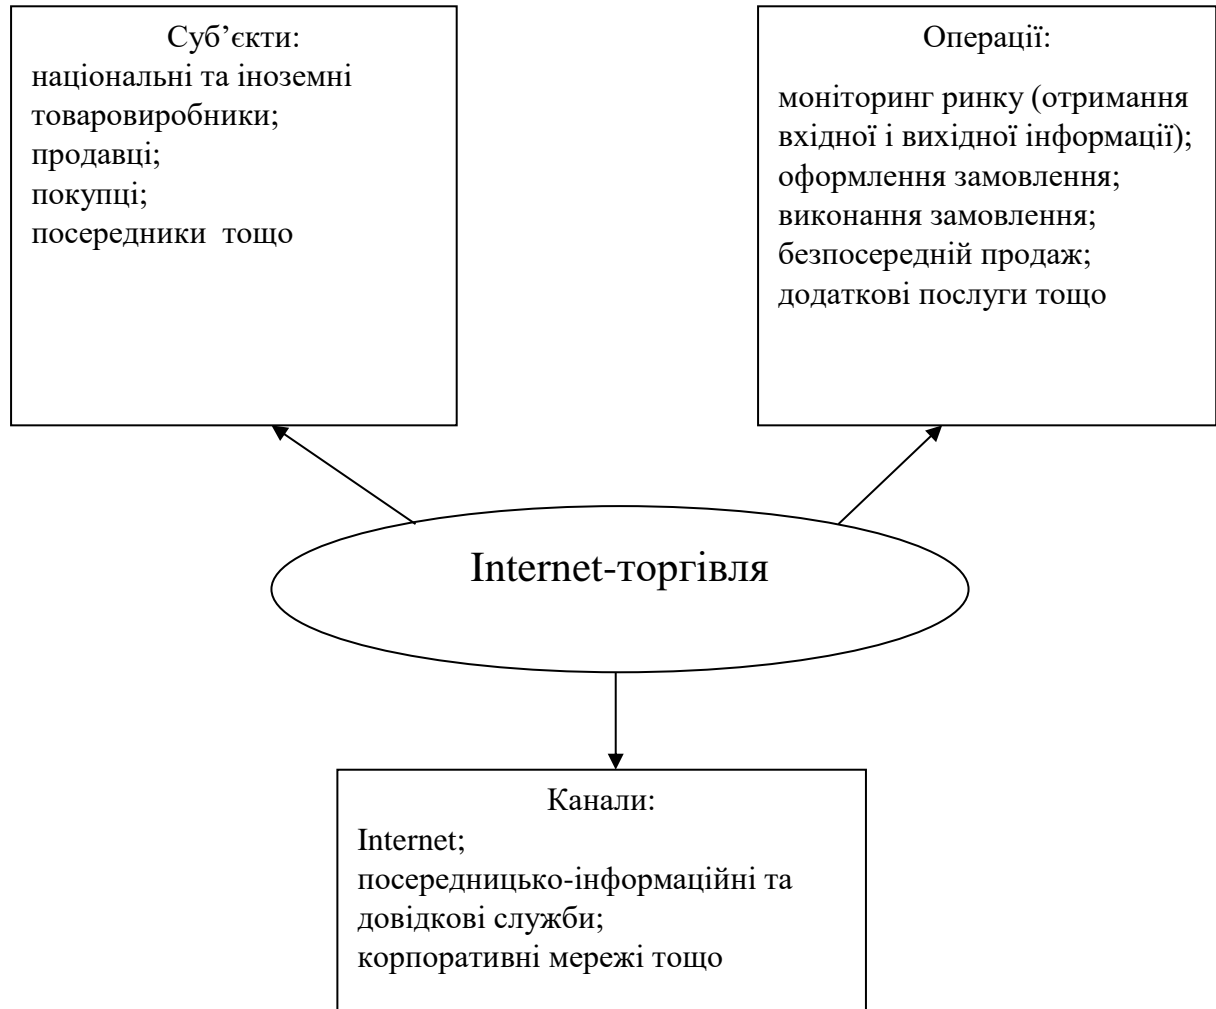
Суб’єкти:
національні та іноземні товаровиробники;
продавці;
покупці;
посередники тощо

Операції:
моніторинг ринку (отримання вхідної і вихідної інформації);
оформлення замовлення;
виконання замовлення;
безпосередній продаж;
додаткові послуги тощо

Internet-торгівля

Канали:
Internet;
посередницько-інформаційні та довідкові служби;
корпоративні мережі тощо